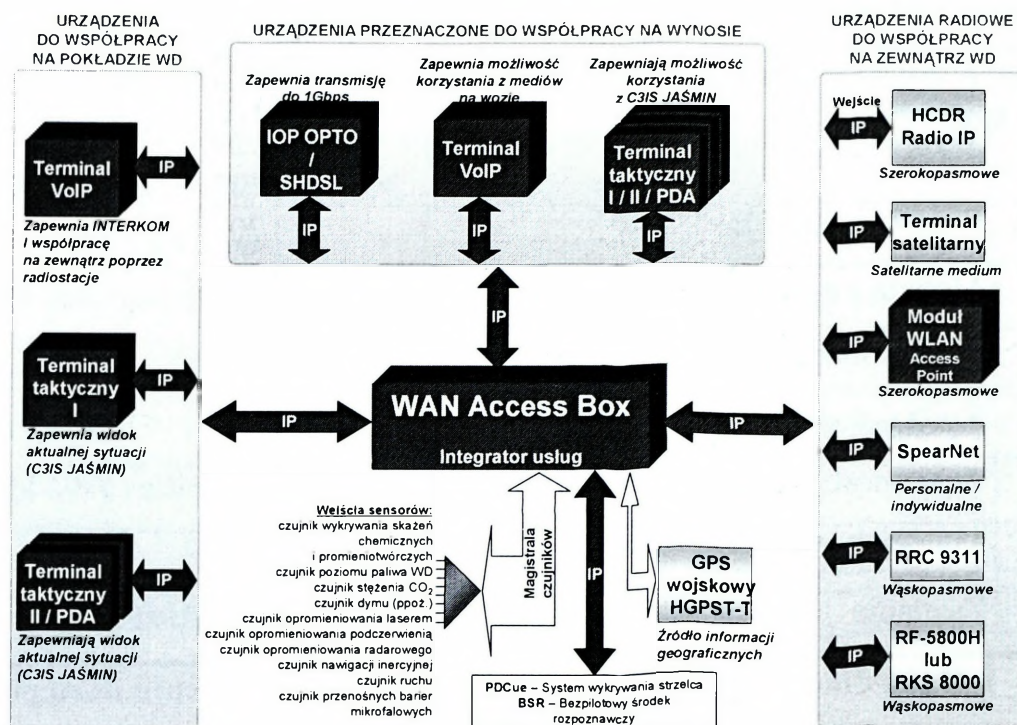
URZĄDZENIA DO WSPÓŁPRACY NA POKŁADZIE WD

URZĄDZENIA PRZEZNACZONE DO WSPÓŁPRACY NA WYNOSIE

URZĄDZENIA RADIOWE DO WSPÓŁPRACY NA ZEWNĄTRZ WD

Zapewnia transmisję do 1Gbps

IOP OPTO / SHDSL

IP

Zapewnia możliwość korzystania z mediów na wozie

Terminal VoIP

IP

Zapewniają możliwość korzystania z C3IS JAŚMIN

Terminal taktyczny I / II / PDA

IP

Terminal VoIP

IP

Zapewnia INTERKOM i współpracę na zewnątrz poprzez radiostacje

Terminal taktyczny I

IP

Zapewnia widok aktualnej sytuacji (C3IS JAŚMIN)

Terminal taktyczny II / PDA

IP

Zapewniają widok aktualnej sytuacji (C3IS JAŚMIN)

IP

IP

WAN Access Box

Integrator usług

IP

Wejście

IP

HCDR Radio IP

Szerokopasmowe

IP

Terminal satelitarny

Satelitarne medium

IP

Moduł WLAN Access Point

Szerokopasmowe

IP

SpearNet

Personalne / indywidualne

IP

RRC 9311

Wąskopasmowe

IP

RF-5800H lub RKS 8000

Wąskopasmowe

Wejścia sensorów:
czujnik wykrywania skażeń chemicznych i promieniotwórczych
czujnik poziomu paliwa WD
czujnik stężenia $CO_2$
czujnik dymu (ppoż.)
czujnik opromieniowania laserem
czujnik opromieniowania podczerwienią
czujnik opromieniowania radarowego
czujnik nawigacji inercyjnej
czujnik ruchu
czujnik przenośnych barier mikrofalowych

Magistrala czujników

IP

GPS wojskowy HGPST-T

Źródło informacji geograficznych

PDCue – System wykrywania strzelca
BSR – Bezpilotowy środek rozpoznawczy